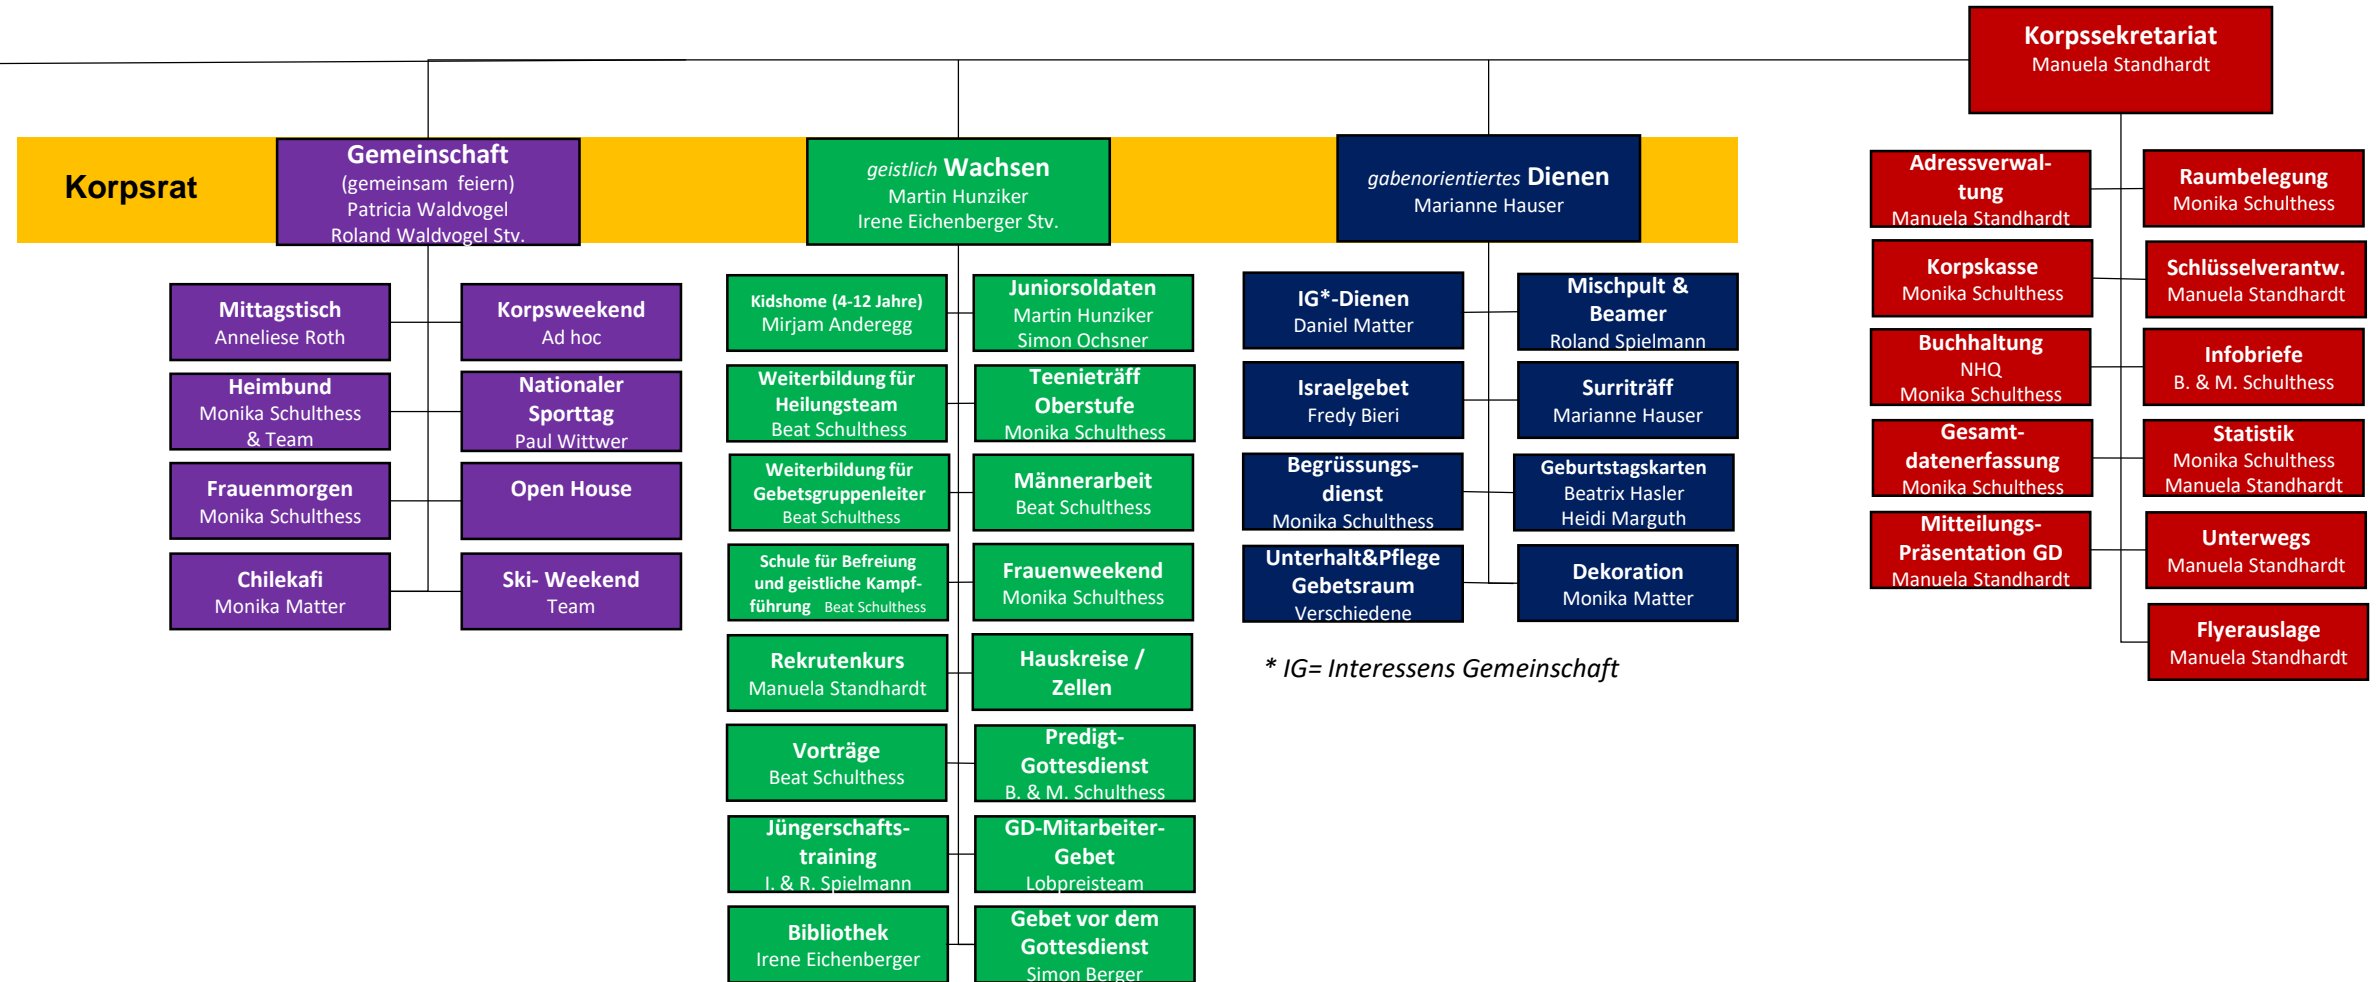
Korpssekretariat
Manuela Standhardt

Korpsrat

Gemeinschaft
(gemeinsam feiern)
Patricia Waldvogel
Roland Waldvogel Stv.

geistlich Wachsen
Martin Hunziker
Irene Eichenberger Stv.

gabenorientiertes Dienen
Marianne Hauser

Mittagstisch
Anneliese Roth

Korpsweekend
Ad hoc

Heimbund
Monika Schulthess
& Team

Nationaler Sporttag
Paul Wittwer

Frauenmorgen
Monika Schulthess

Open House

Chilekafi
Monika Matter

Ski- Weekend
Team

Kidshome (4-12 Jahre)
Mirjam Anderegg

Juniorsoldaten
Martin Hunziker
Simon Ochsner

Weiterbildung für Heilungsteam
Beat Schulthess

Teenieträff Oberstufe
Monika Schulthess

Weiterbildung für Gebetsgruppenleiter
Beat Schulthess

Männerarbeit
Beat Schulthess

Schule für Befreiung und geistliche Kampfführung Beat Schulthess

Frauenweekend
Monika Schulthess

Rekrutenkurs
Manuela Standhardt

Hauskreise / Zellen

Vorträge
Beat Schulthess

Predigt-Gottesdienst
B. & M. Schulthess

Jüngerschaftstraining
I. & R. Spielmann

GD-Mitarbeiter-Gebet
Lobpreisteam

Bibliothek
Irene Eichenberger

Gebet vor dem Gottesdienst
Simon Berger

IG*-Dienen
Daniel Matter

Mischpult & Beamer
Roland Spielmann

Israelgebet
Fredy Bieri

Surriträff
Marianne Hauser

Begrüssungsdienst
Monika Schulthess

Geburtstagskarten
Beatrix Hasler
Heidi Marguth

Unterhalt&Pflege Gebetsraum
Verschiedene

Dekoration
Monika Matter

* IG= Interessens Gemeinschaft

Adressverwaltung
Manuela Standhardt

Raumbelegung
Monika Schulthess

Korpskasse
Monika Schulthess

Schlüsselverantw.
Manuela Standhardt

Buchhaltung
NHQ
Monika Schulthess

Infobriefe
B. & M. Schulthess

Gesamtdatenerfassung
Monika Schulthess

Statistik
Monika Schulthess
Manuela Standhardt

Mitteilungs-Präsentation GD
Manuela Standhardt

Unterwegs
Manuela Standhardt

Flyerauslage
Manuela Standhardt